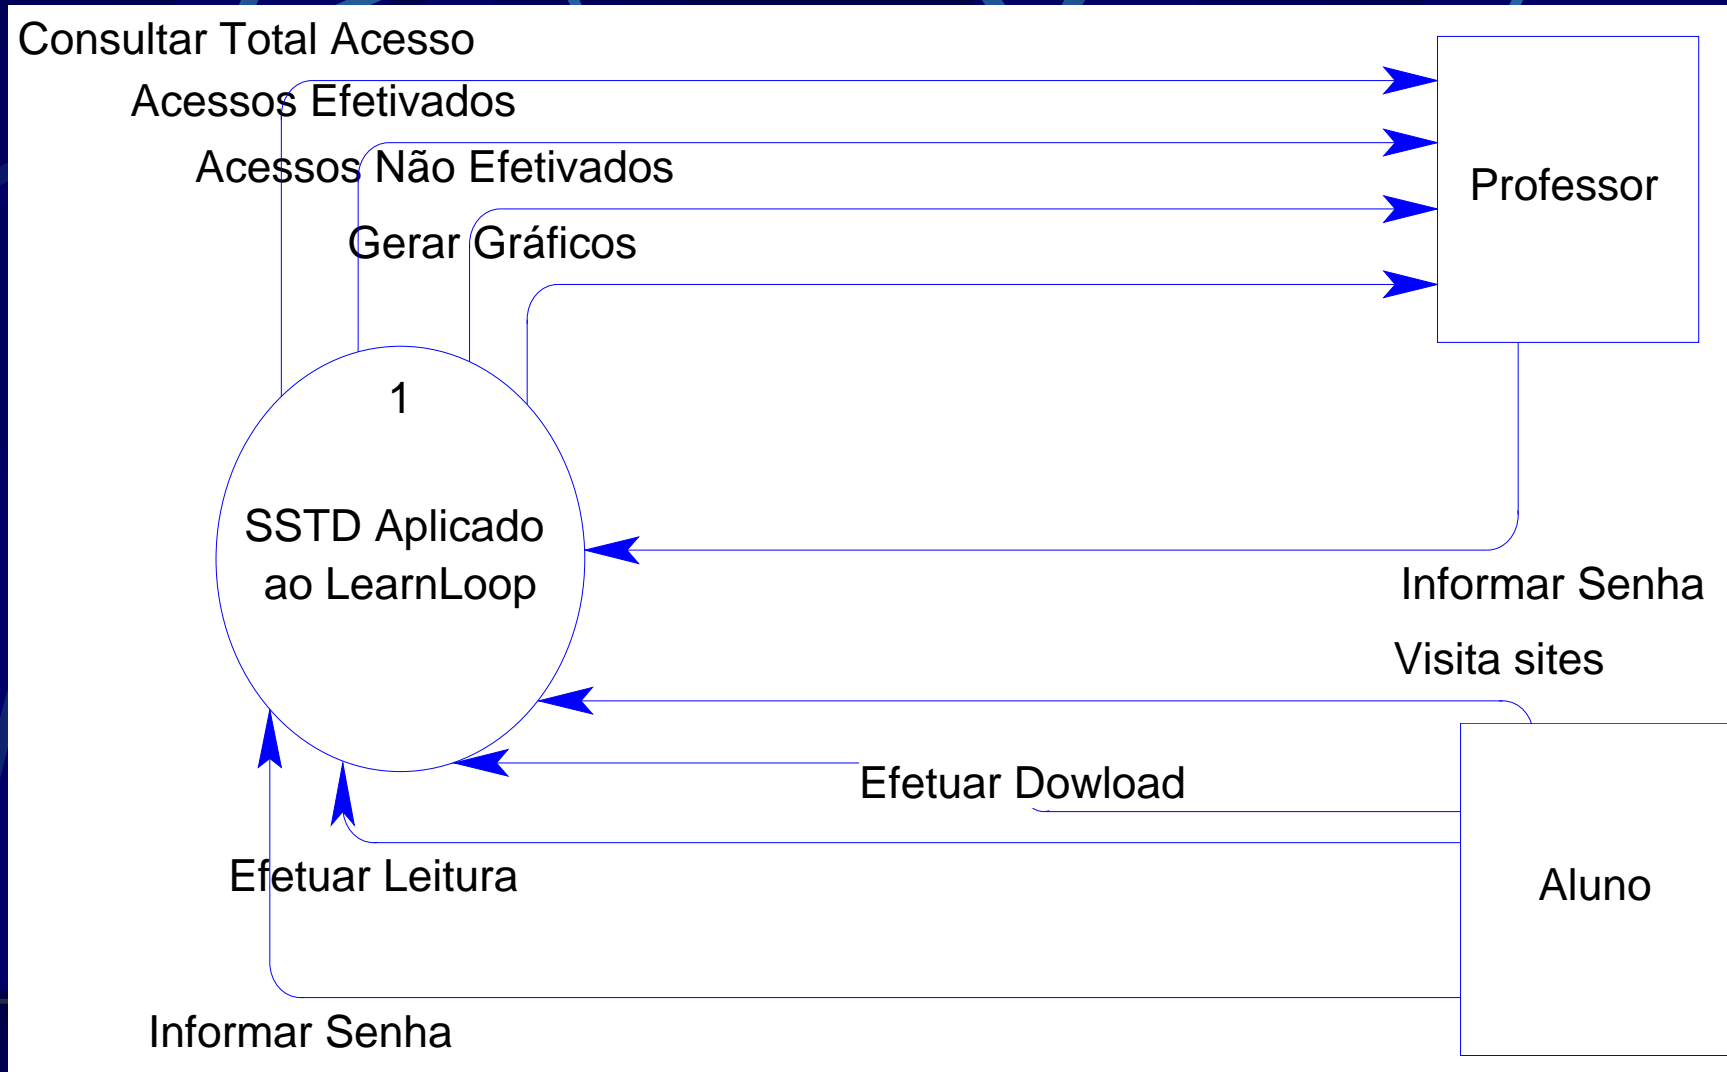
Consultar Total Acesso

Acessos Efetivados

Acessos Não Efetivados

Gerar Gráficos

Professor

1

SSTD Aplicado ao LearnLoop

Informar Senha

Visita sites

Efetuar Dowload

Aluno

Efetuar Leitura

Informar Senha